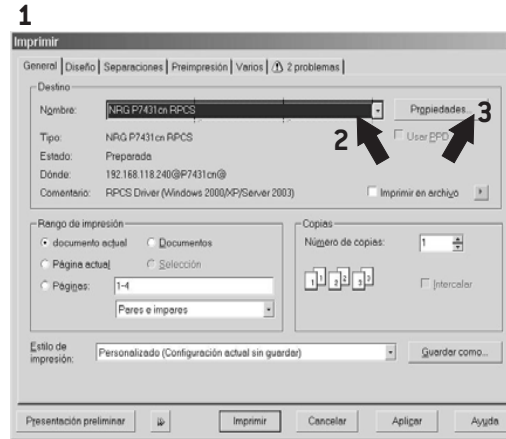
1

Imprimir

General | Diseño | Separaciones | Preimpresión | Varios | ⚠ 2 problemas

Destino

Nombre: NRG P7431cn RPCS

Propiedades...

3

Tipo: NRG P7431cn RPCS

2

Usar PPD

Estado: Preparada

Dónde: 192.168.118.240@P7431cn@

Comentario: RPCS Driver (Windows 2000/XP/Server 2003)

Imprimir en archivo

Rango de impresión

documento actual

Documentos

Página actual

Selección

Páginas: 1-4

Pares e impares

Copias

Número de copias: 1

Intercalar

Estilo de impresión: Personalizado (Configuración actual sin guardar)

Guardar como...

Presentación preliminar

Imprimir

Cancelar

Aplicar

Ayuda